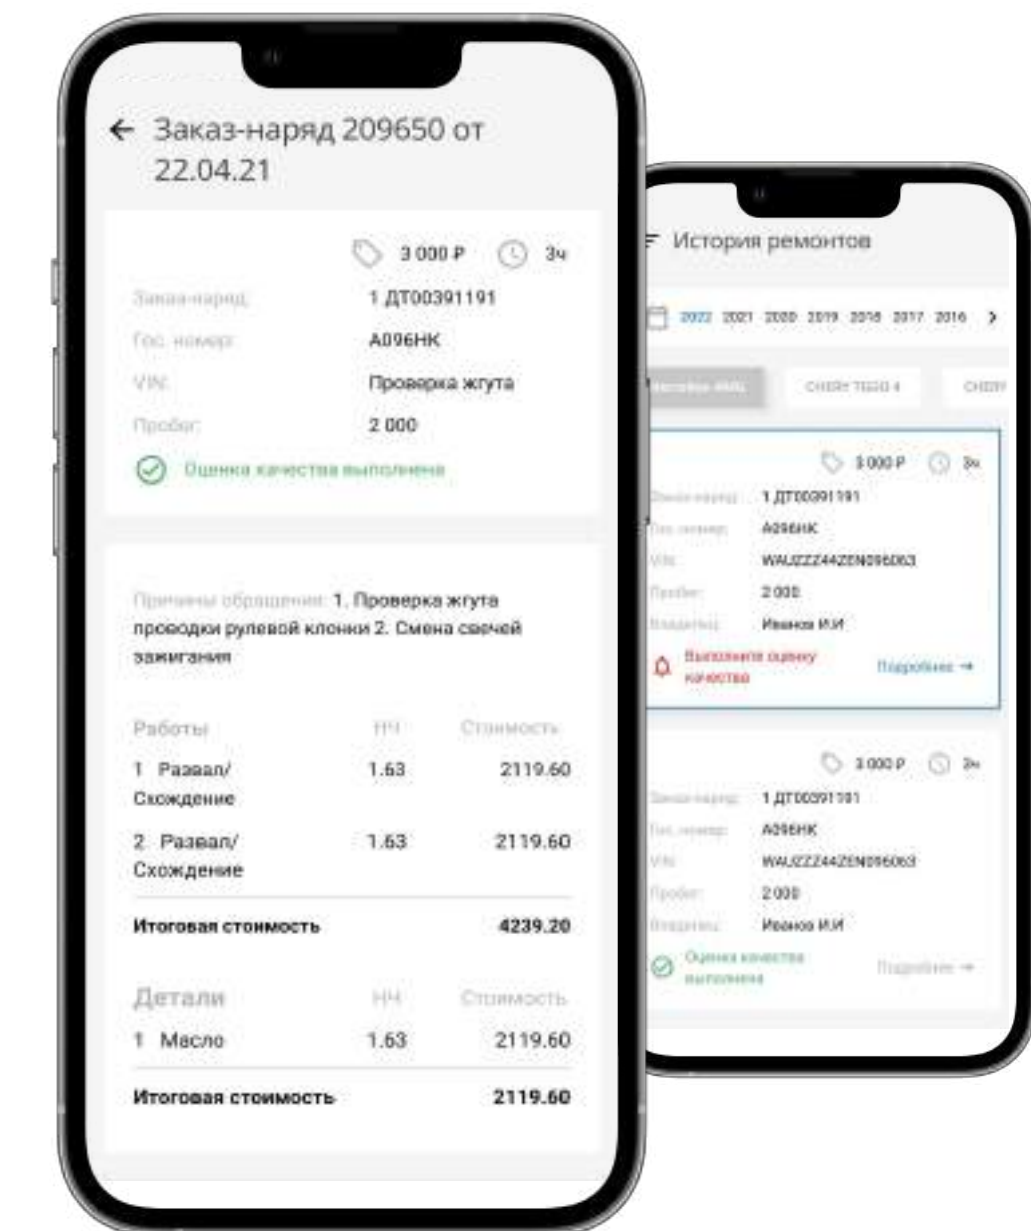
← Заказ-наряд 209650 от 22.04.21

3 000 ₽ 3ч

Заказ-наряд: 1 ДТ00391191
Гос. номер: А096НК
VIN: Проверка жгута
Пробег: 2 000

Оценка качества выполнена

Причины обращения: 1. Проверка жгута проводки рулевой клонки 2. Смена свечей зажигания

| Работы | НЧ | Стоимость |
|---|---|---|
| 1 Развал/ Схождение | 1.63 | 2119.60 |
| 2 Развал/ Схождение | 1.63 | 2119.60 |
| Итоговая стоимость | | 4239.20 |

| Детали | НЧ | Стоимость |
|---|---|---|
| 1 Масло | 1.63 | 2119.60 |
| Итоговая стоимость | | 2119.60 |

История ремонтов

2022 2021 2020 2019 2018 2017 2016 >

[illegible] CHERY TIGGO 4 CHERY

3 000 ₽ 3ч
Заказ-наряд: 1 ДТ00391191
Гос. номер: А096НК
VIN: WAUZZZ44ZEN096063
Пробег: 2 000
Владелец: Иванов И.И
Выполните оценку качества
Подробнее →

3 000 ₽ 3ч
Заказ-наряд: 1 ДТ00391191
Гос. номер: А096НК
VIN: WAUZZZ44ZEN096063
Пробег: 2 000
Владелец: Иванов И.И
Оценка качества выполнена
Подробнее →